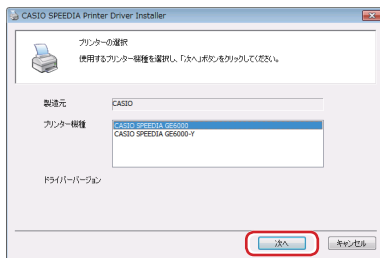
CASIO SPEEDIA Printer Driver Installer

プリンターの選択

使用するプリンター機種を選択し、「次へ」ボタンをクリックしてください。

製造元
CASIO

プリンター機種
CASIO SPEEDIA GE6000
CASIO SPEEDIA GE6000-Y

ドライバーバージョン

次へ
キャンセル